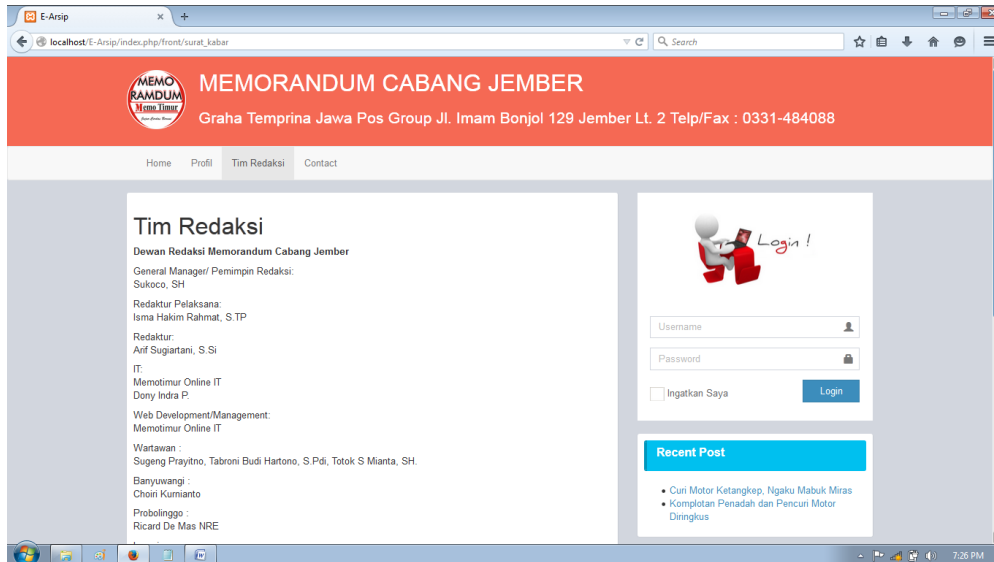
E-Arsip

localhost/E-Arsip/index.php/front/surat_kabar

Search

MEMO RAMDUM Memo Timur

MEMORANDUM CABANG JEMBER

Graha Temprina Jawa Pos Group Jl. Imam Bonjol 129 Jember Lt. 2 Telp/Fax : 0331-484088

Home Profil Tim Redaksi Contact

Tim Redaksi

Dewan Redaksi Memorandum Cabang Jember

General Manager/ Pemimpin Redaksi:
Sukoco, SH

Redaktur Pelaksana:
Isma Hakim Rahmat, S.TP

Redaktur:
Arif Sugiartani, S.Si

IT:
Memotimur Online IT
Dony Indra P.

Web Development/Management:
Memotimur Online IT

Wartawan :
Sugeng Prayitno, Tabroni Budi Hartono, S.Pdi, Totok S Mianta, SH.

Banyuwangi :
Choiri Kurnianto

Probolinggo :
Ricard De Mas NRE

Login !

Username

Password

Ingatkan Saya

Login

Recent Post

• Curi Motor Ketangkep, Ngaku Mabuk Miras
• Komplotan Penadah dan Pencuri Motor Diringkus

7:26 PM